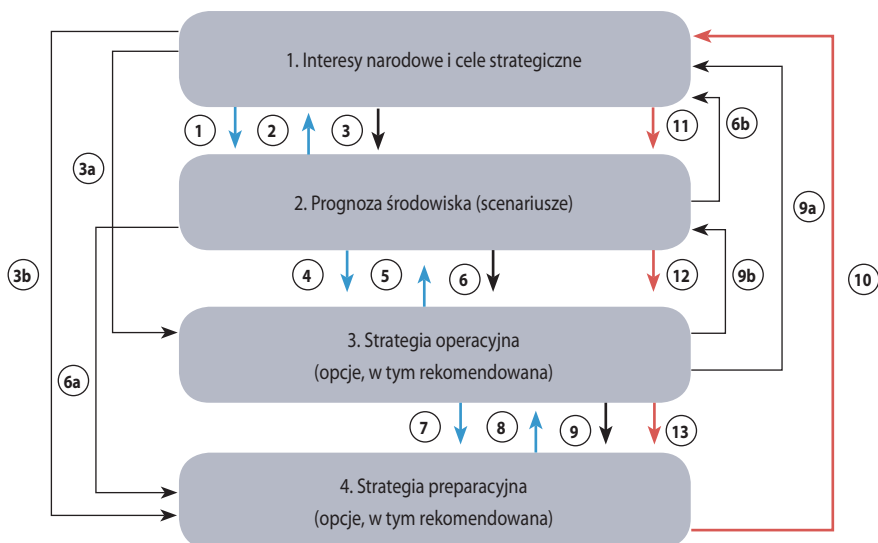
1. Interesy narodowe i cele strategiczne

1 2 3 11 6b

3a

2. Prognoza środowiska (scenariusze)

9a

3b

4 5 6 12 9b

10

3. Strategia operacyjna
(opcje, w tym rekomendowana)

6a

7 8 9 13

4. Strategia preparacyjna
(opcje, w tym rekomendowana)